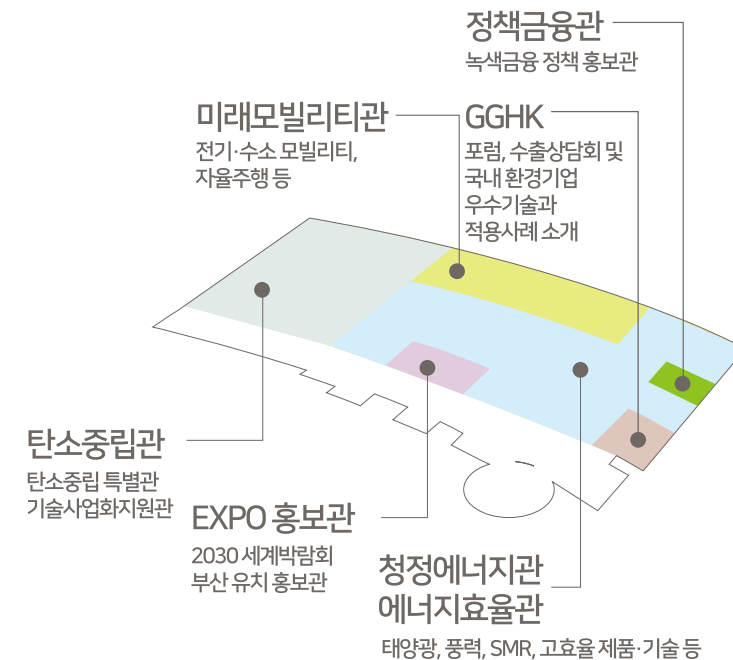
정책금융관

녹색금융 정책 홍보관

미래모빌리티관

전기·수소 모빌리티, 자율주행 등

GGHK

포럼, 수출상담회 및 국내 환경기업 우수기술과 적용사례 소개

탄소중립관

탄소중립 특별관 기술사업화지원관

EXPO 홍보관

2030 세계박람회 부산 유치 홍보관

청정에너지관 에너지효율관

태양광, 풍력, SMR, 고효율 제품·기술 등